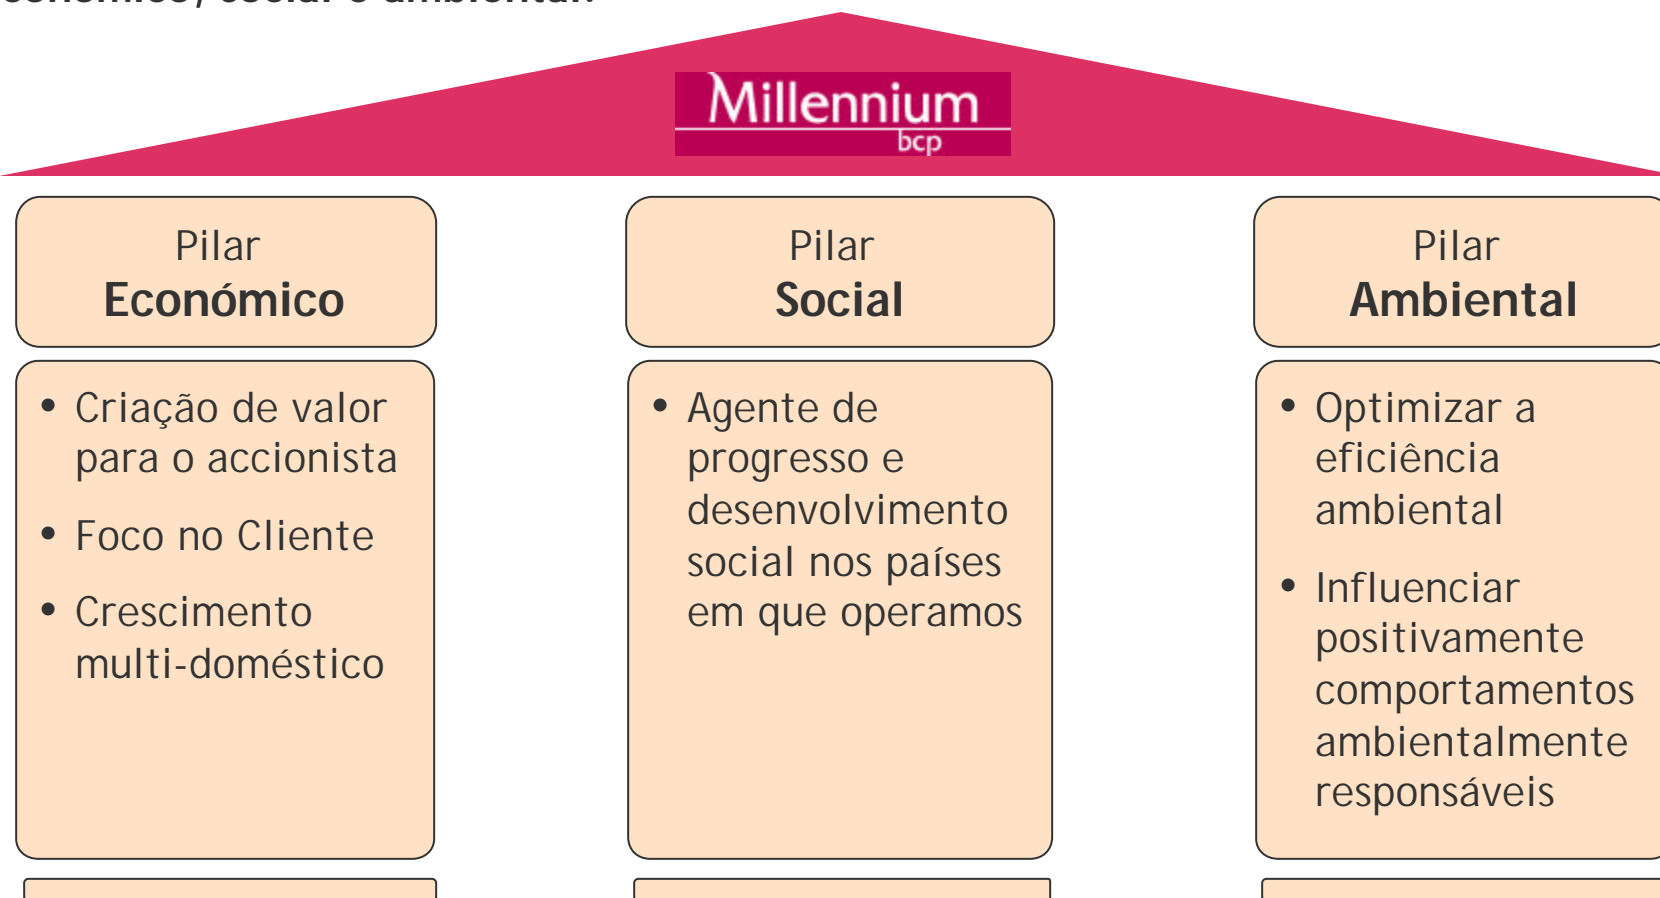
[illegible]

Millennium
bcp

Pilar
Económico

• Criação de valor para o accionista
• Foco no Cliente
• Crescimento multi-doméstico

Pilar
Social

• Agente de progresso e desenvolvimento social nos países em que operamos

Pilar
Ambiental

• Optimizar a eficiência ambiental
• Influenciar positivamente comportamentos ambientalmente responsáveis